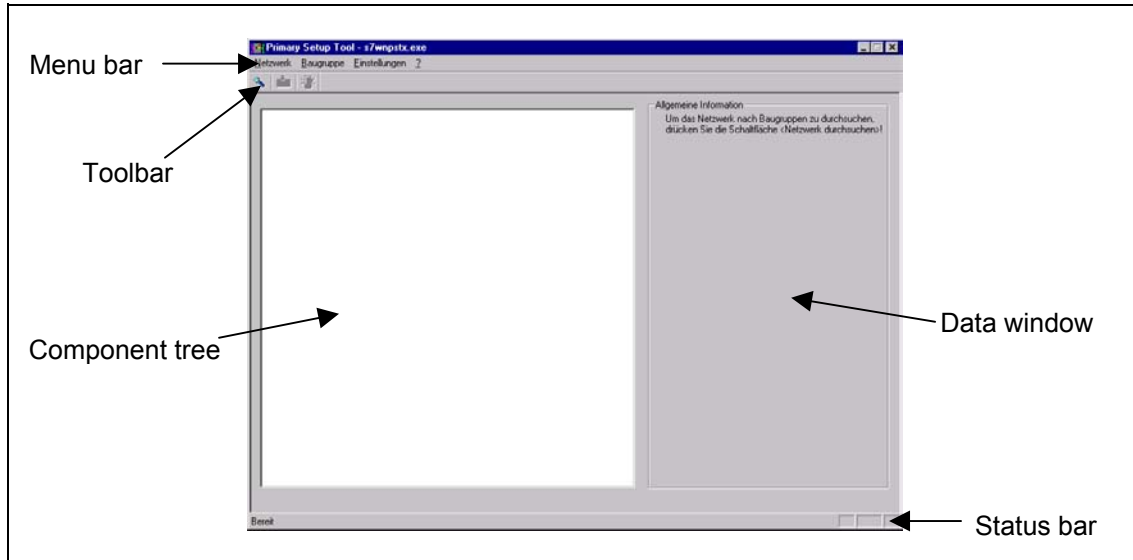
Primary Setup Tool - s7wnpstx.exe

Menu bar

Netzwerk Baugruppe Einstellungen ?

Toolbar

Allgemeine Information

Um das Netzwerk nach Baugruppen zu durchsuchen, drücken Sie die Schaltfläche <Netzwerk durchsuchen>!

Component tree

Data window

Bereit

Status bar